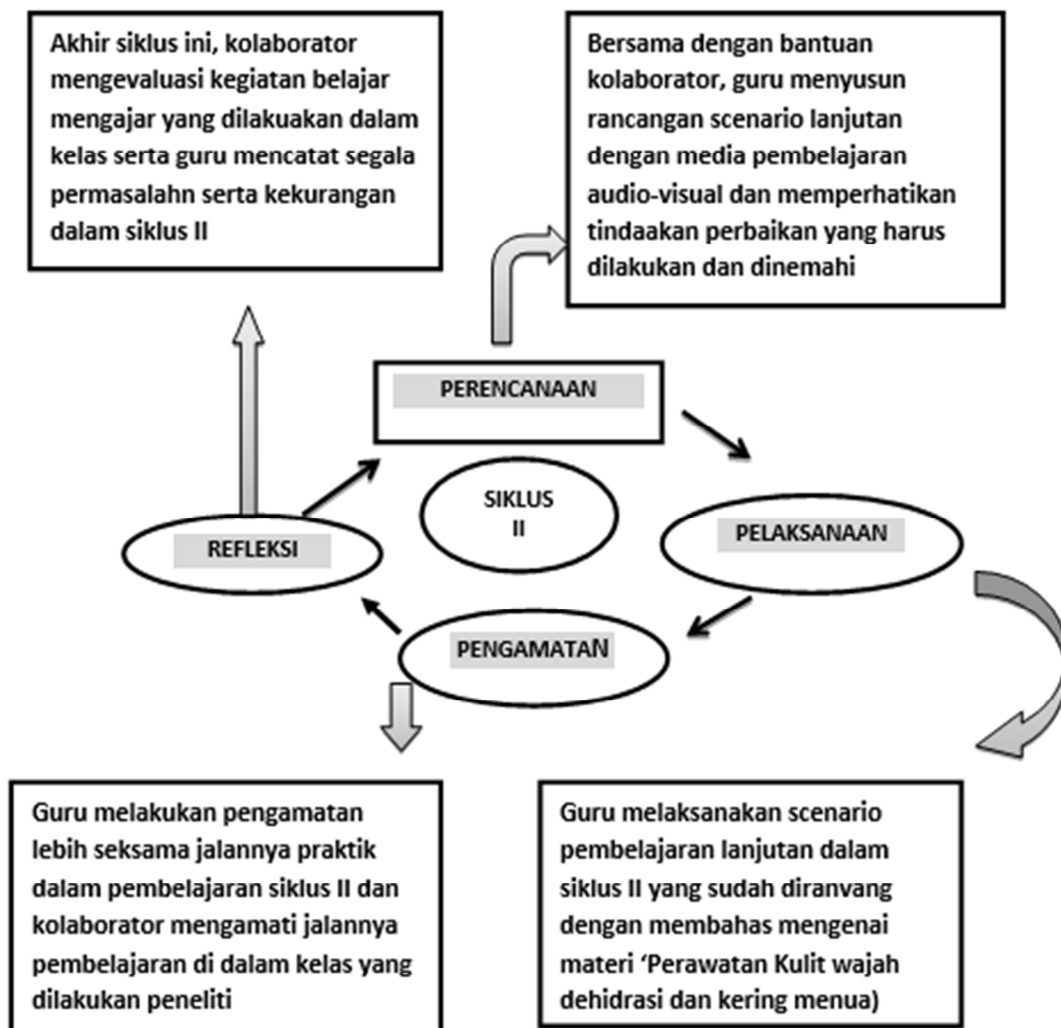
Akhir siklus ini, kolaborator mengevaluasi kegiatan belajar mengajar yang dilakuakan dalam kelas serta guru mencatat segala permasalahn serta kekurangan dalam siklus II

Bersama dengan bantuan kolaborator, guru menyusun rancangan scenario lanjutan dengan media pembelajaran audio-visual dan memperhatikan tindaakan perbaikan yang harus dilakukan dan dinemahi

PERENCANAAN

SIKLUS II

REFLEKSI

PELAKSANAAN

PENGAMATAN

Guru melakukan pengamatan lebih seksama jalannya praktik dalam pembelajaran siklus II dan kolaborator mengamati jalannya pembelajaran di dalam kelas yang dilakukan peneliti

Guru melaksanakan scenario pembelajaran lanjutan dalam siklus II yang sudah diranvang dengan membahas mengenai materi 'Perawatan Kulit wajah dehidrasi dan kering menua)